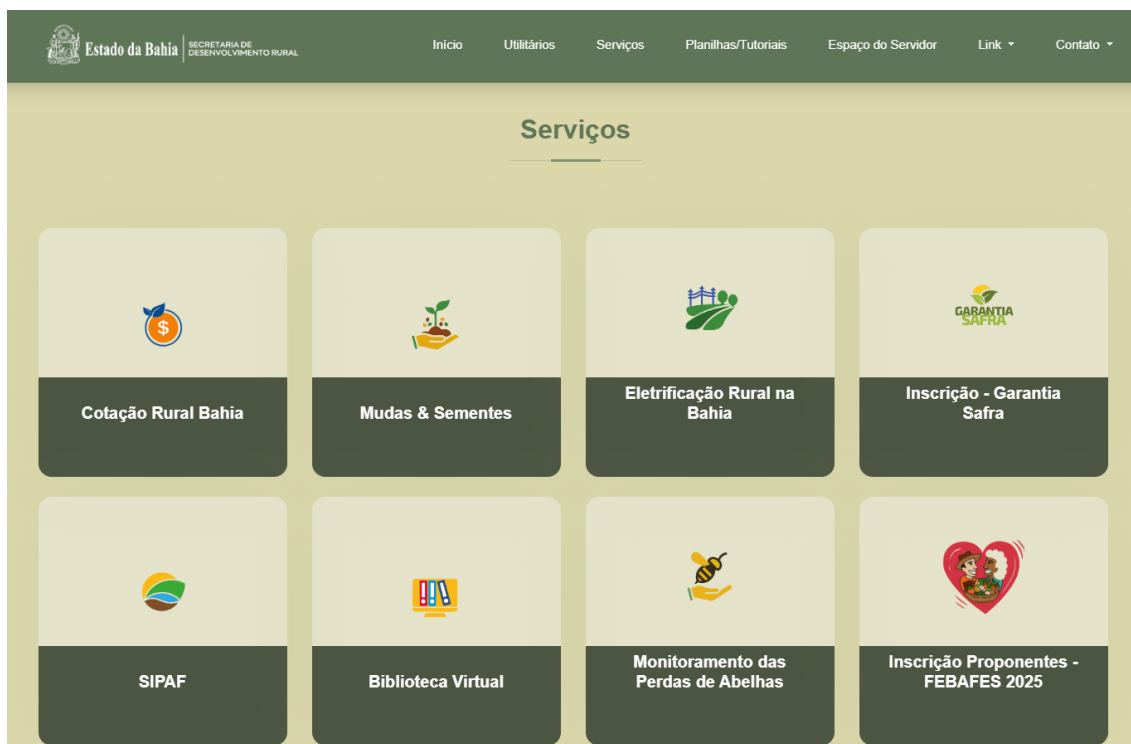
Estado da Bahia | SECRETARIA DE DESENVOLVIMENTO RURAL

Início Utilitários Serviços Planilhas/Tutoriais Espaço do Servidor Link Contato

Serviços

Cotação Rural Bahia

Mudas & Sementes

Eletrificação Rural na Bahia

GARANTIA SAFRA

Inscrição - Garantia Safra

SIPAF

Biblioteca Virtual

Monitoramento das Perdas de Abelhas

Inscrição Proponentes - FEBAFES 2025